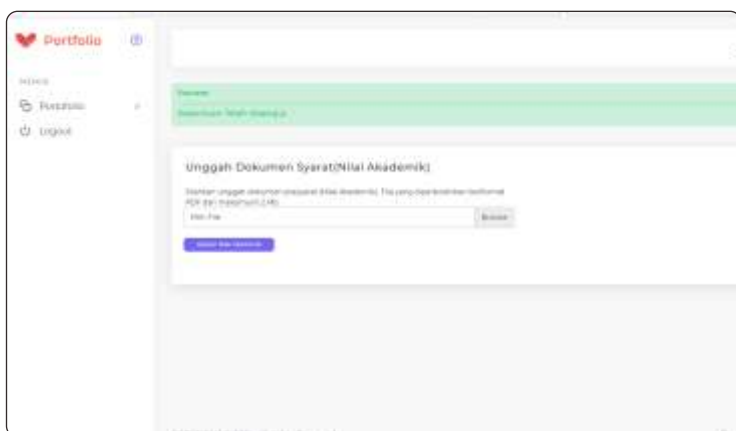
Portfolio

MENU

Portfolio

Logout

Success

Dokumen Telah Diunggah

Unggah Dokumen Syarat(Nilai Akademik)

Silahkan unggah dokumen prasyarat (Nilai Akademik). File yang diperbolehkan berformat PDF dan maksimum 2 MB.

Pilih File

Browse

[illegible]